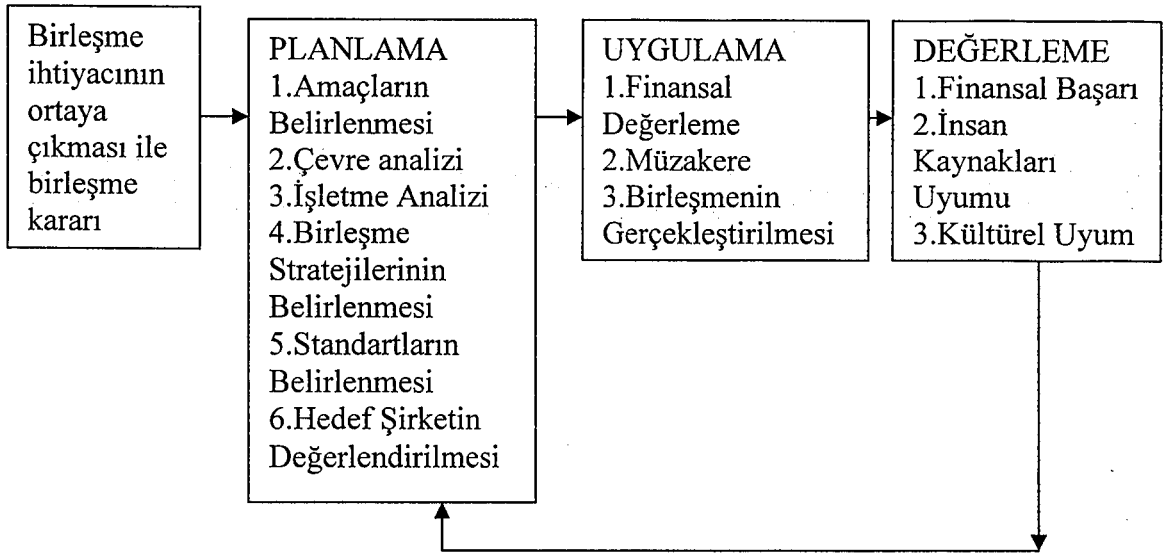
Birleşme ihtiyacının ortaya çıkması ile birleşme kararı

PLANLAMA
1.Amaçların Belirlenmesi
2.Çevre analizi
3.İşletme Analizi
4.Birleşme Stratejilerinin Belirlenmesi
5.Standartların Belirlenmesi
6.Hedef Şirketin Değerlendirilmesi

UYGULAMA
1.Finansal Değerleme
2.Müzakere
3.Birleşmenin Gerçekleştirilmesi

DEĞERLEME
1.Finansal Başarı
2.İnsan Kaynakları Uyumu
3.Kültürel Uyum